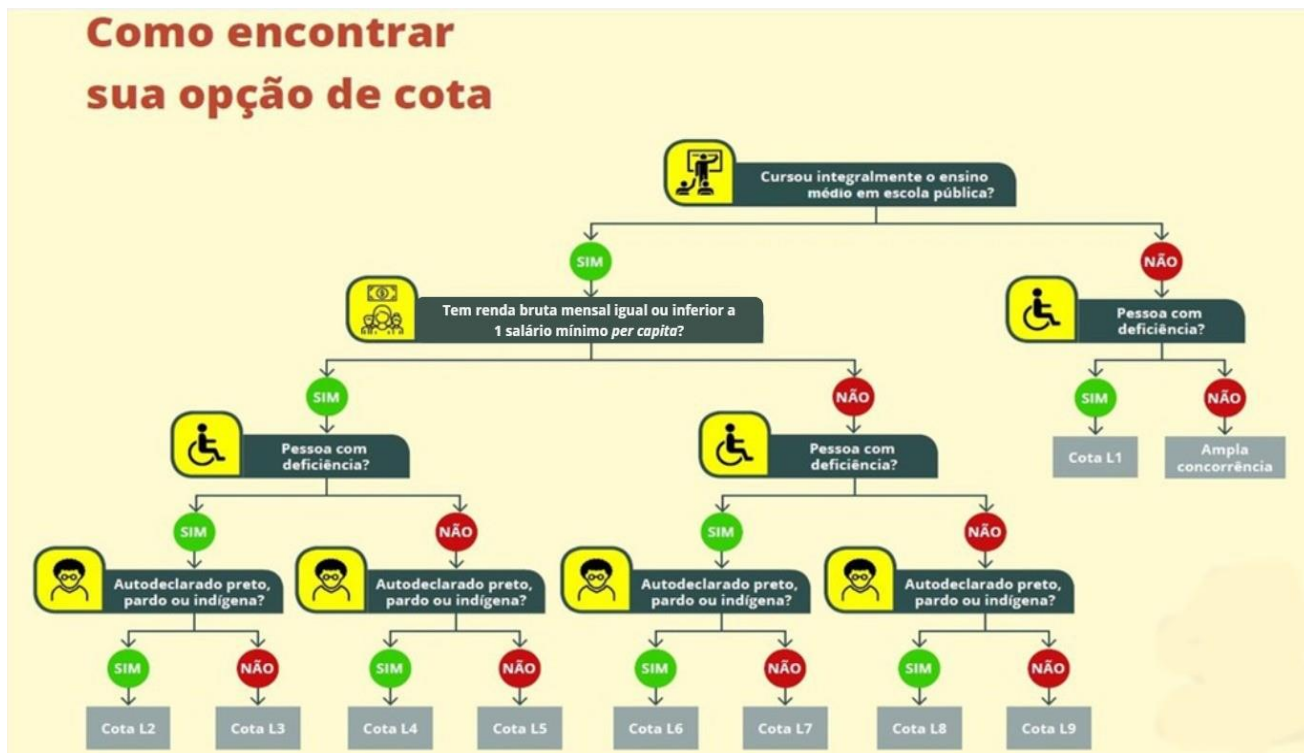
Como encontrar
sua opção de cota

Cursou integralmente o ensino médio em escola pública?

SIM

Tem renda bruta mensal igual ou inferior a 1 salário mínimo *per capita*?

SIM

Pessoa com deficiência?

SIM

Autodeclarado preto, pardo ou indígena?

SIM

Cota L2

NÃO

Cota L3

NÃO

Autodeclarado preto, pardo ou indígena?

SIM

Cota L4

NÃO

Cota L5

NÃO

Pessoa com deficiência?

SIM

Autodeclarado preto, pardo ou indígena?

SIM

Cota L6

NÃO

Cota L7

NÃO

Autodeclarado preto, pardo ou indígena?

SIM

Cota L8

NÃO

Cota L9

NÃO

Pessoa com deficiência?

SIM

Cota L1

NÃO

Ampla concorrência